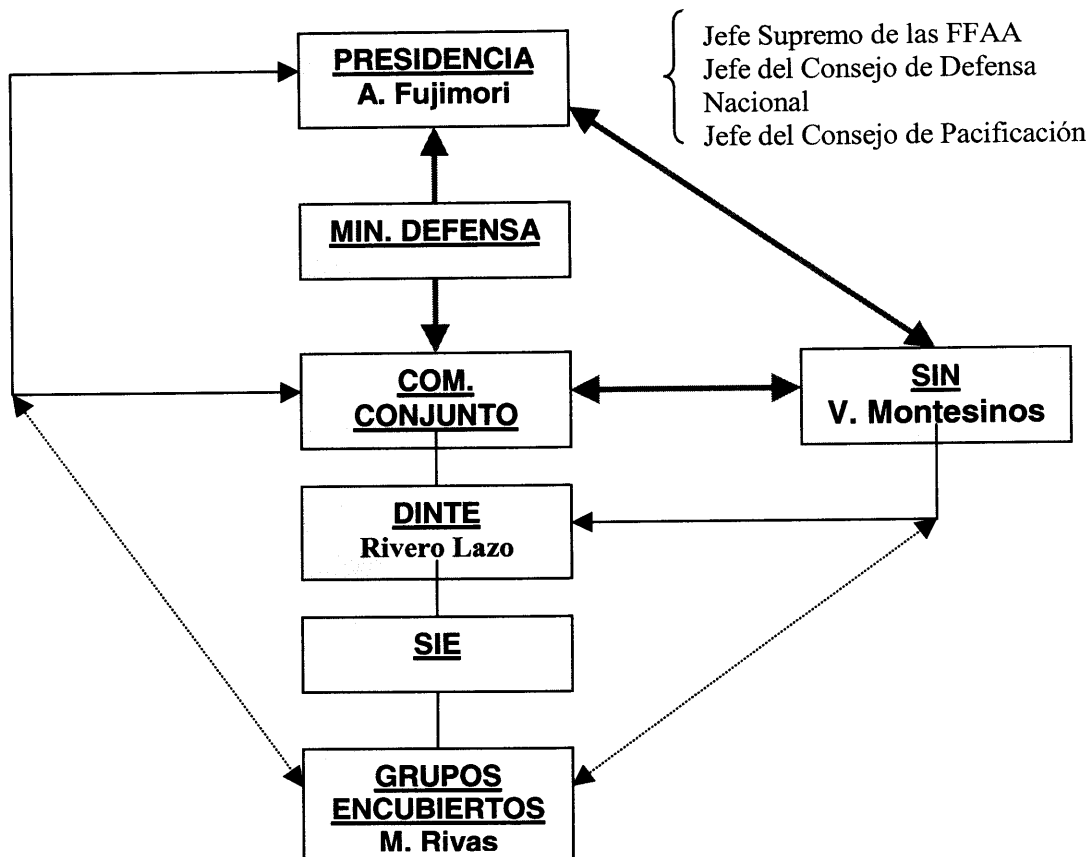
PRESIDENCIA
A. Fujimori

Jefe Supremo de las FFAA
Jefe del Consejo de Defensa Nacional
Jefe del Consejo de Pacificación

MIN. DEFENSA

COM. CONJUNTO

SIN
V. Montesinos

DINTE
Rivero Lazo

SIE

GRUPOS ENCUBIERTOS
M. Rivas